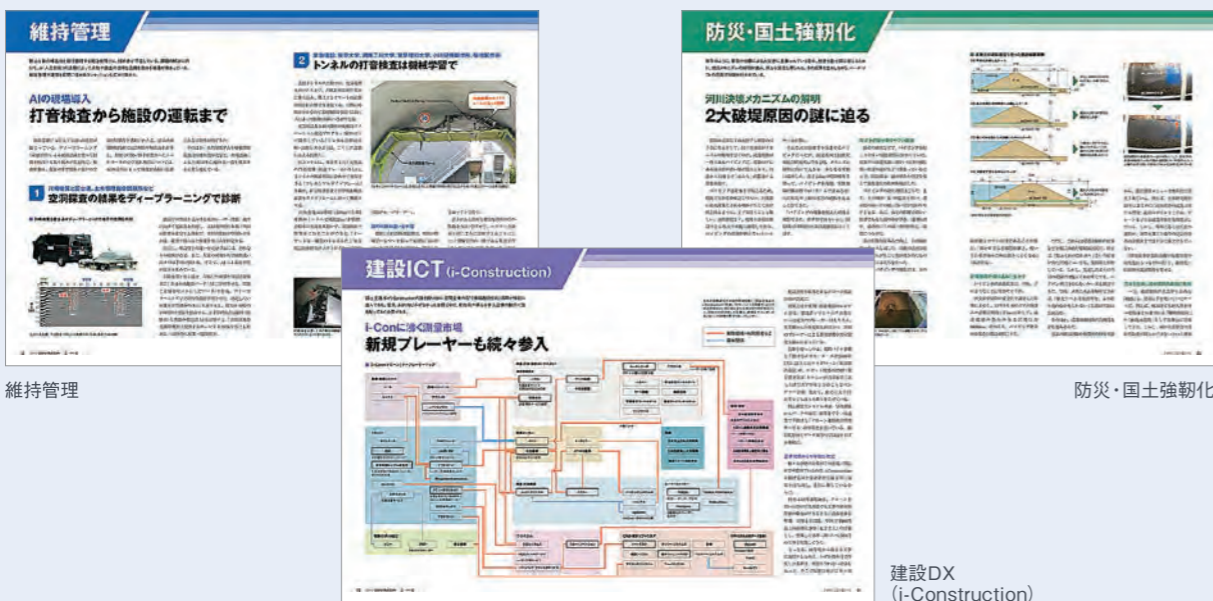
維持管理

AIの現場導入
打音検査から施設の運転まで

1 空洞探査の結果をディープラーニングで診断

2 トンネルの打音検査は機械学習で

維持管理

防災・国土強靭化

河川決壊メカニズムの解明
2大破堤原因の謎に迫る

防災・国土強靭化

建設ICT (i-Construction)

i-Conに沸く測量市場
新規プレーヤーも続々参入

建設DX
(i-Construction)